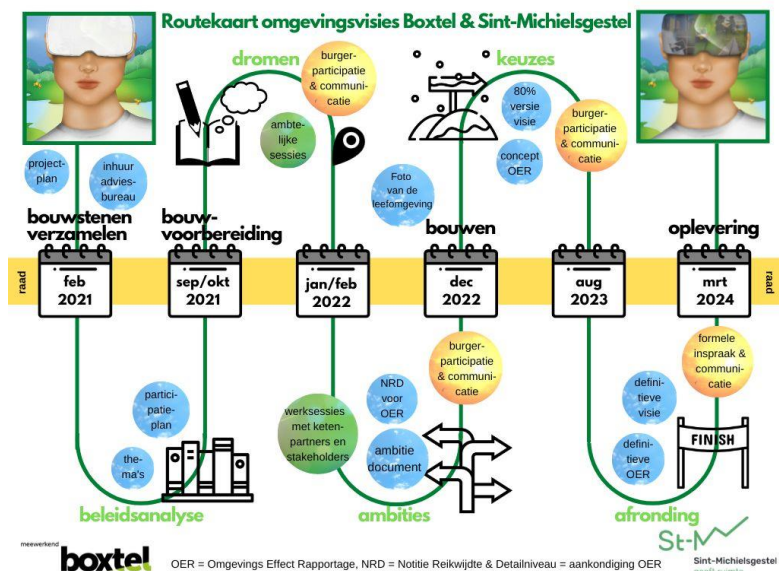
Routekaart omgevingsvisies Boxtel & Sint-Michielsgestel

dromen

burger-participatie & communicatie

keuzes

80% versie visie

burger-participatie & communicatie

ambtelijke sessies

concept OER

project-plan

inhuur advies-bureau

Foto van de leefomgeving

bouwstenen verzamelen

bouw-voorbereiding

bouwen

oplevering

raad

feb 2021

sep/okt 2021

jan/feb 2022

dec 2022

aug 2023

mrt 2024

raad

burger-participatie & communicatie

formele inspraak & communicatie

participatie-plan

NRD voor OER

werksessies met ketenpartners en stakeholders

definitieve visie

ambitie document

thema's

definitieve OER

FINISH

beleidsanalyse

ambities

afronding

meewerkend

boxtel

OER = Omgevings Effect Rapportage, NRD = Notitie Reikwijdte & Detailniveau = aankondiging OER

St-M

Sint-Michielsgestel